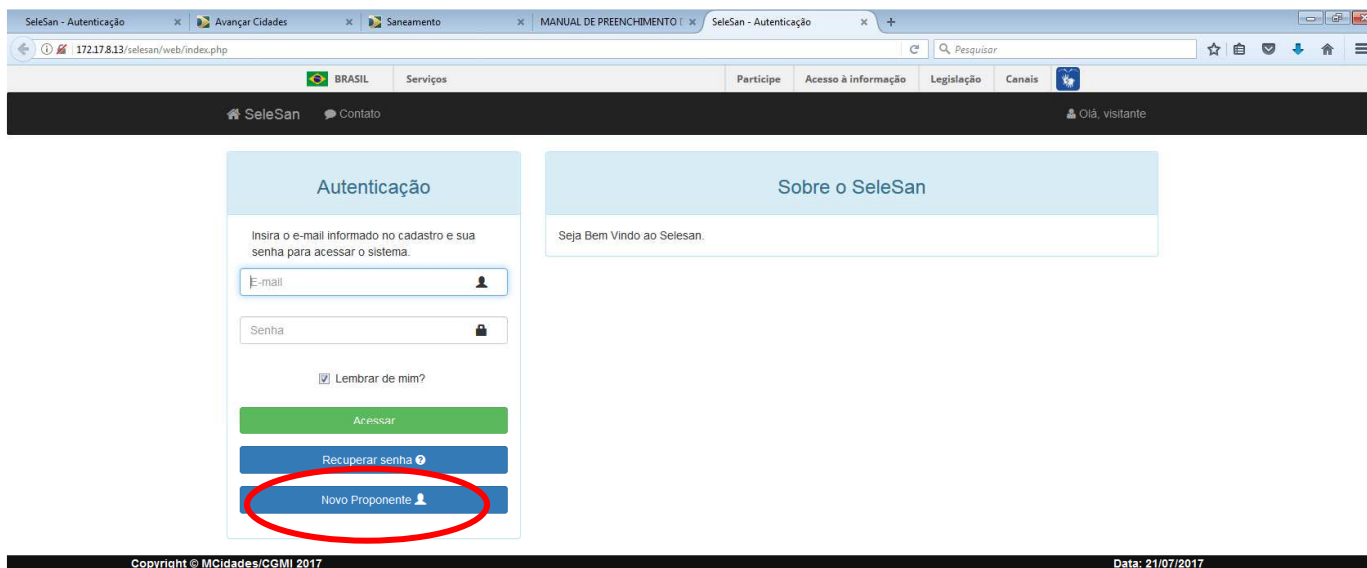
SeleSan - Autenticação ×
Avançar Cidades ×
Saneamento ×
MANUAL DE PREENCHIMENTO [ ×
SeleSan - Autenticação ×
+

172.17.8.13/selesan/web/index.php

Pesquisar

BRASIL
Serviços
Participe
Acesso à informação
Legislação
Canais

SeleSan
Contato
Olá, visitante

Autenticação

Insira o e-mail informado no cadastro e sua senha para acessar o sistema.

E-mail

Senha

Lembrar de mim?

Acessar

Recuperar senha

Novo Proponente

Sobre o SeleSan

Seja Bem Vindo ao Selesan.

Copyright © MCidades/CGMI 2017
Data: 21/07/2017